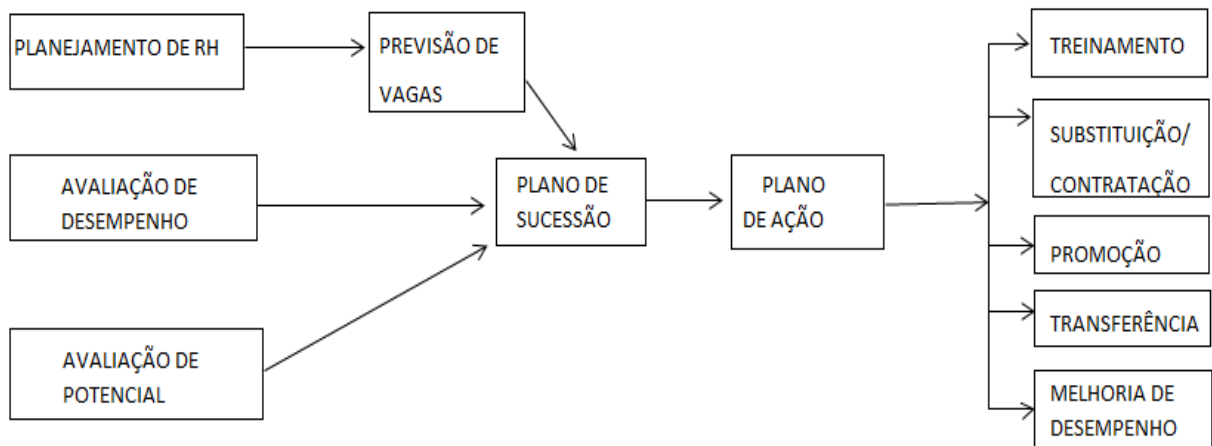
PLANEJAMENTO DE RH

PREVISÃO DE VAGAS

AVALIAÇÃO DE DESEMPENHO

AVALIAÇÃO DE POTENCIAL

PLANO DE SUCESSÃO

PLANO DE AÇÃO

TREINAMENTO

SUBSTITUIÇÃO/ CONTRATAÇÃO

PROMOÇÃO

TRANSFERÊNCIA

MELHORIA DE DESEMPENHO